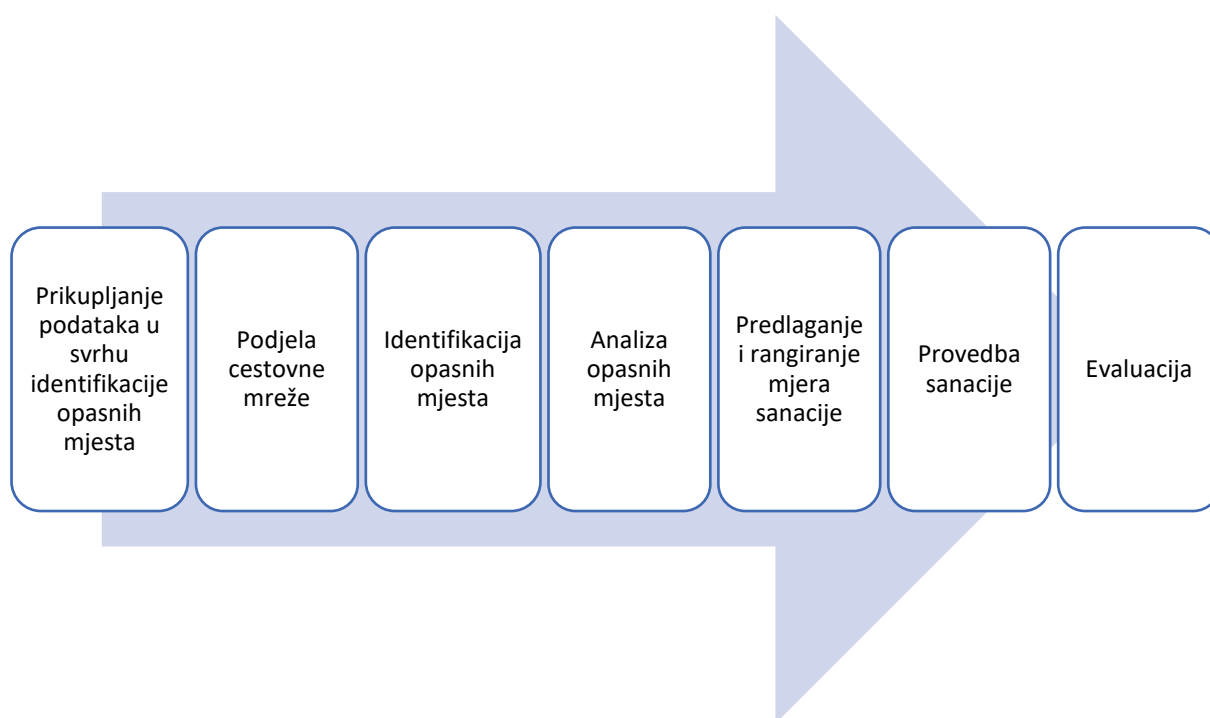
Prikupljanje podataka u svrhu identifikacije opasnih mjesta

Podjela cestovne mreže

Identifikacija opasnih mjesta

Analiza opasnih mjesta

Predlaganje i rangiranje mjera sanacije

Provedba sanacije

Evaluacija